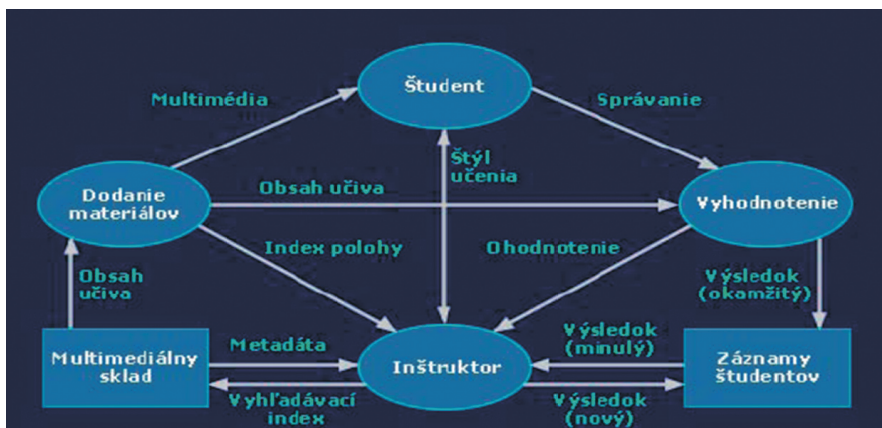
Študent

Multimédia

Správanie

Štýl učenia

Dodanie materiálov

Obsah učiva

Vyhodnotenie

Index polohy

Ohodnotenie

Obsah učiva

Výsledok (okamžitý)

Multimediálny sklad

Metadáta

Výsledok (minulý)

Inštruktor

Záznamy študentov

Vyhľadávací index

Výsledok (nový)